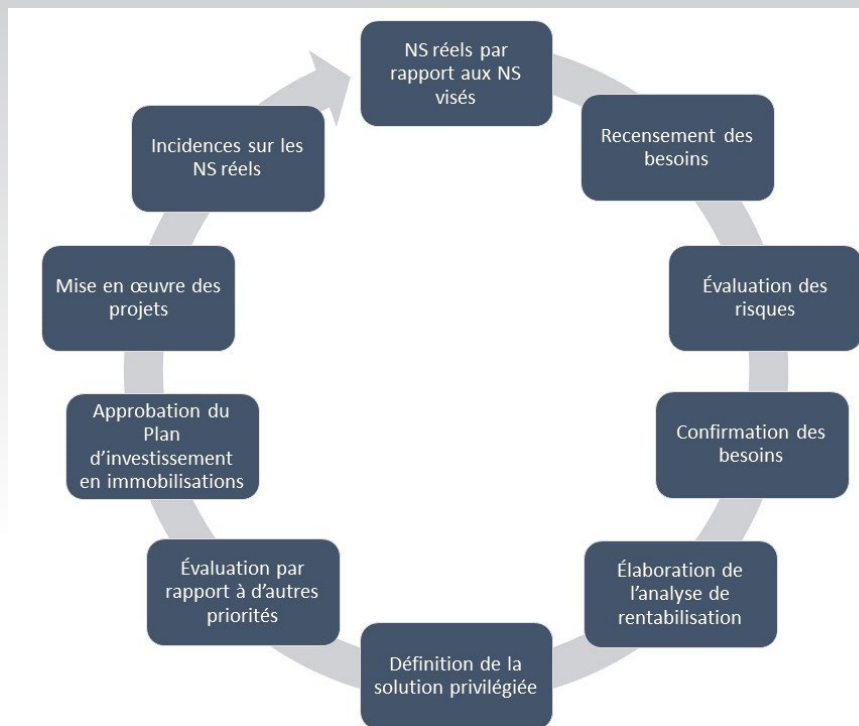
NS réels par rapport aux NS visés

Recensement des besoins

Évaluation des risques

Confirmation des besoins

Élaboration de l'analyse de rentabilisation

Définition de la solution privilégiée

Évaluation par rapport à d'autres priorités

Approbation du Plan d'investissement en immobilisations

Mise en œuvre des projets

Incidences sur les NS réels